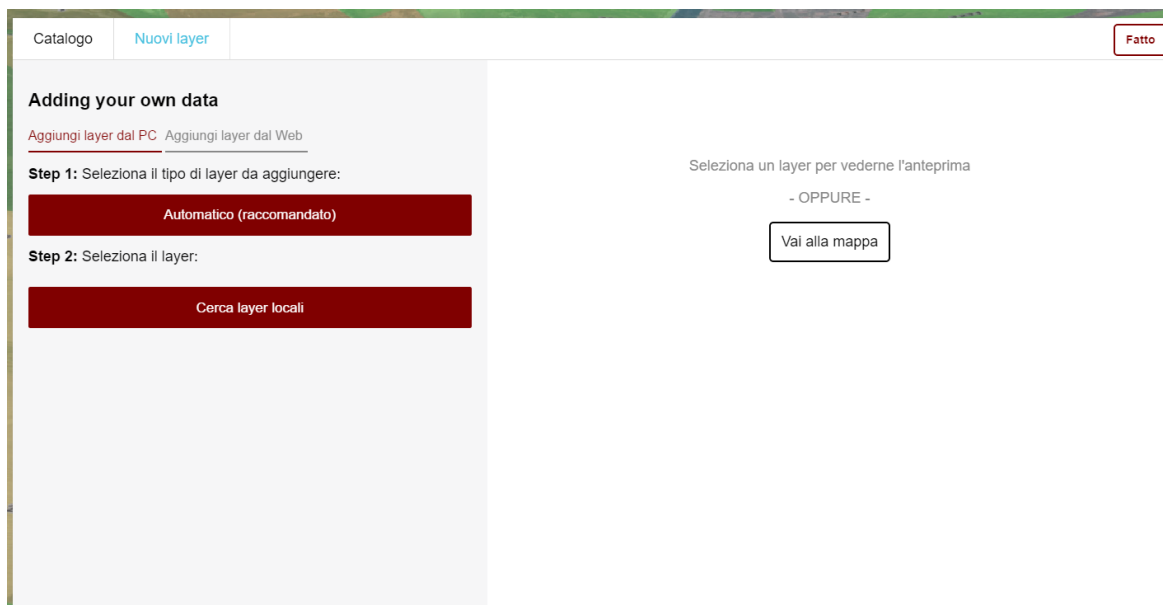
Catalogo Nuovi layer

Fatto

Adding your own data

Aggiungi layer dal PC Aggiungi layer dal Web

**Step 1:** Seleziona il tipo di layer da aggiungere:

Automatico (raccomandato)

**Step 2:** Seleziona il layer:

Cerca layer locali

Seleziona un layer per vederne l'anteprima

- OPPURE -

Vai alla mappa